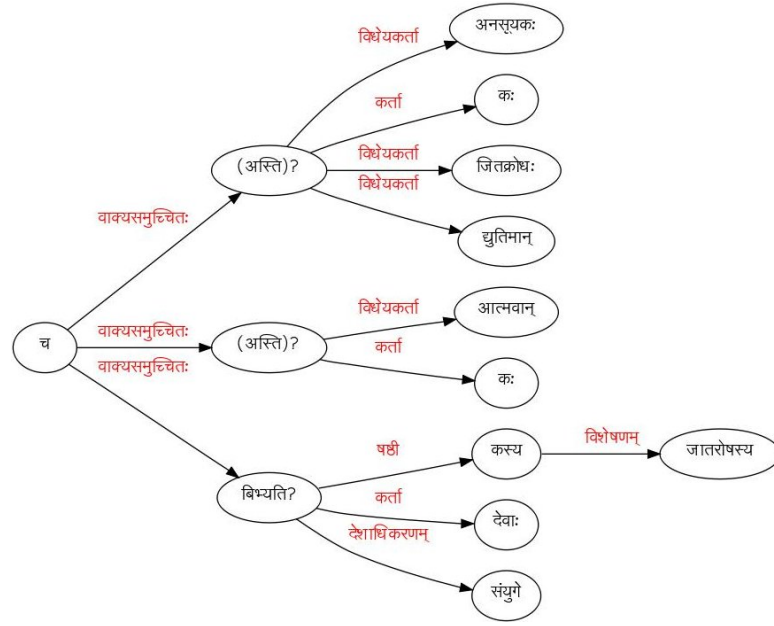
च

वाक्यसमुच्चितः
(अस्ति)?
विधेयकर्ता
अनसूयकः
कर्ता
कः
विधेयकर्ता
जितक्रोधः
विधेयकर्ता
द्युतिमान्

वाक्यसमुच्चितः
(अस्ति)?
विधेयकर्ता
आत्मवान्
कर्ता
कः

वाक्यसमुच्चितः
बिभ्यति?
षष्ठी
कस्य
विशेषणम्
जातरोषस्य
कर्ता
देवाः
देशाधिकरणम्
संयुगे